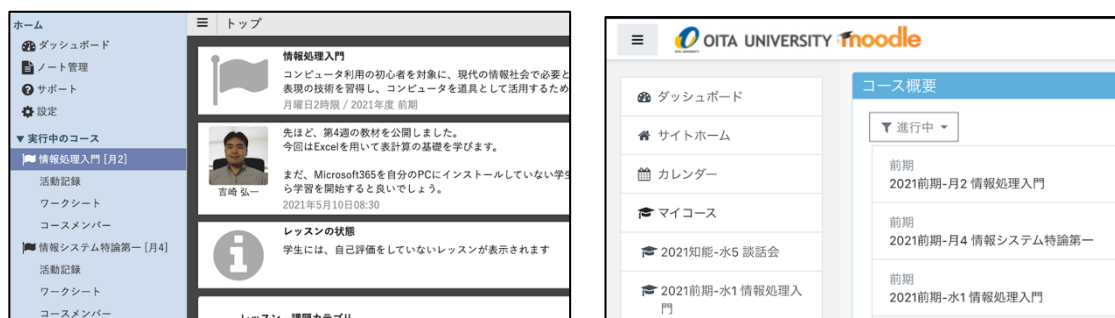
ホーム
ダッシュボード
ノート管理
サポート
設定
▼実行中のコース
情報処理入門 [月2]
活動記録
ワークシート
コースメンバー
情報システム特論第一 [月4]
活動記録
ワークシート
コースメンバー

≡ トップ

情報処理入門
コンピュータ利用の初心者を対象に、現代の情報社会で必要と表現の技術を習得し、コンピュータを道具として活用するため
月曜日2時限 / 2021年度 前期

先ほど、第4週の教材を公開しました。
今回はExcelを用いて表計算の基礎を学びます。

まだ、Microsoft365を自分のPCにインストールしていない学生ら学習を開始すると良いでしょう。
吉崎 弘一
2021年5月10日08:30

レッスンの状態
学生には、自己評価をしていないレッスンが表示されます

レッスン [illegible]

≡ OITA UNIVERSITY moodle

ダッシュボード
サイトホーム
カレンダー
マイコース
2021知能-水5 談話会
2021前期-水1 情報処理入門

コース概要
▼ 進行中 ▾
前期
2021前期-月2 情報処理入門
前期
2021前期-月4 情報システム特論第一
前期
2021前期-水1 情報処理入門